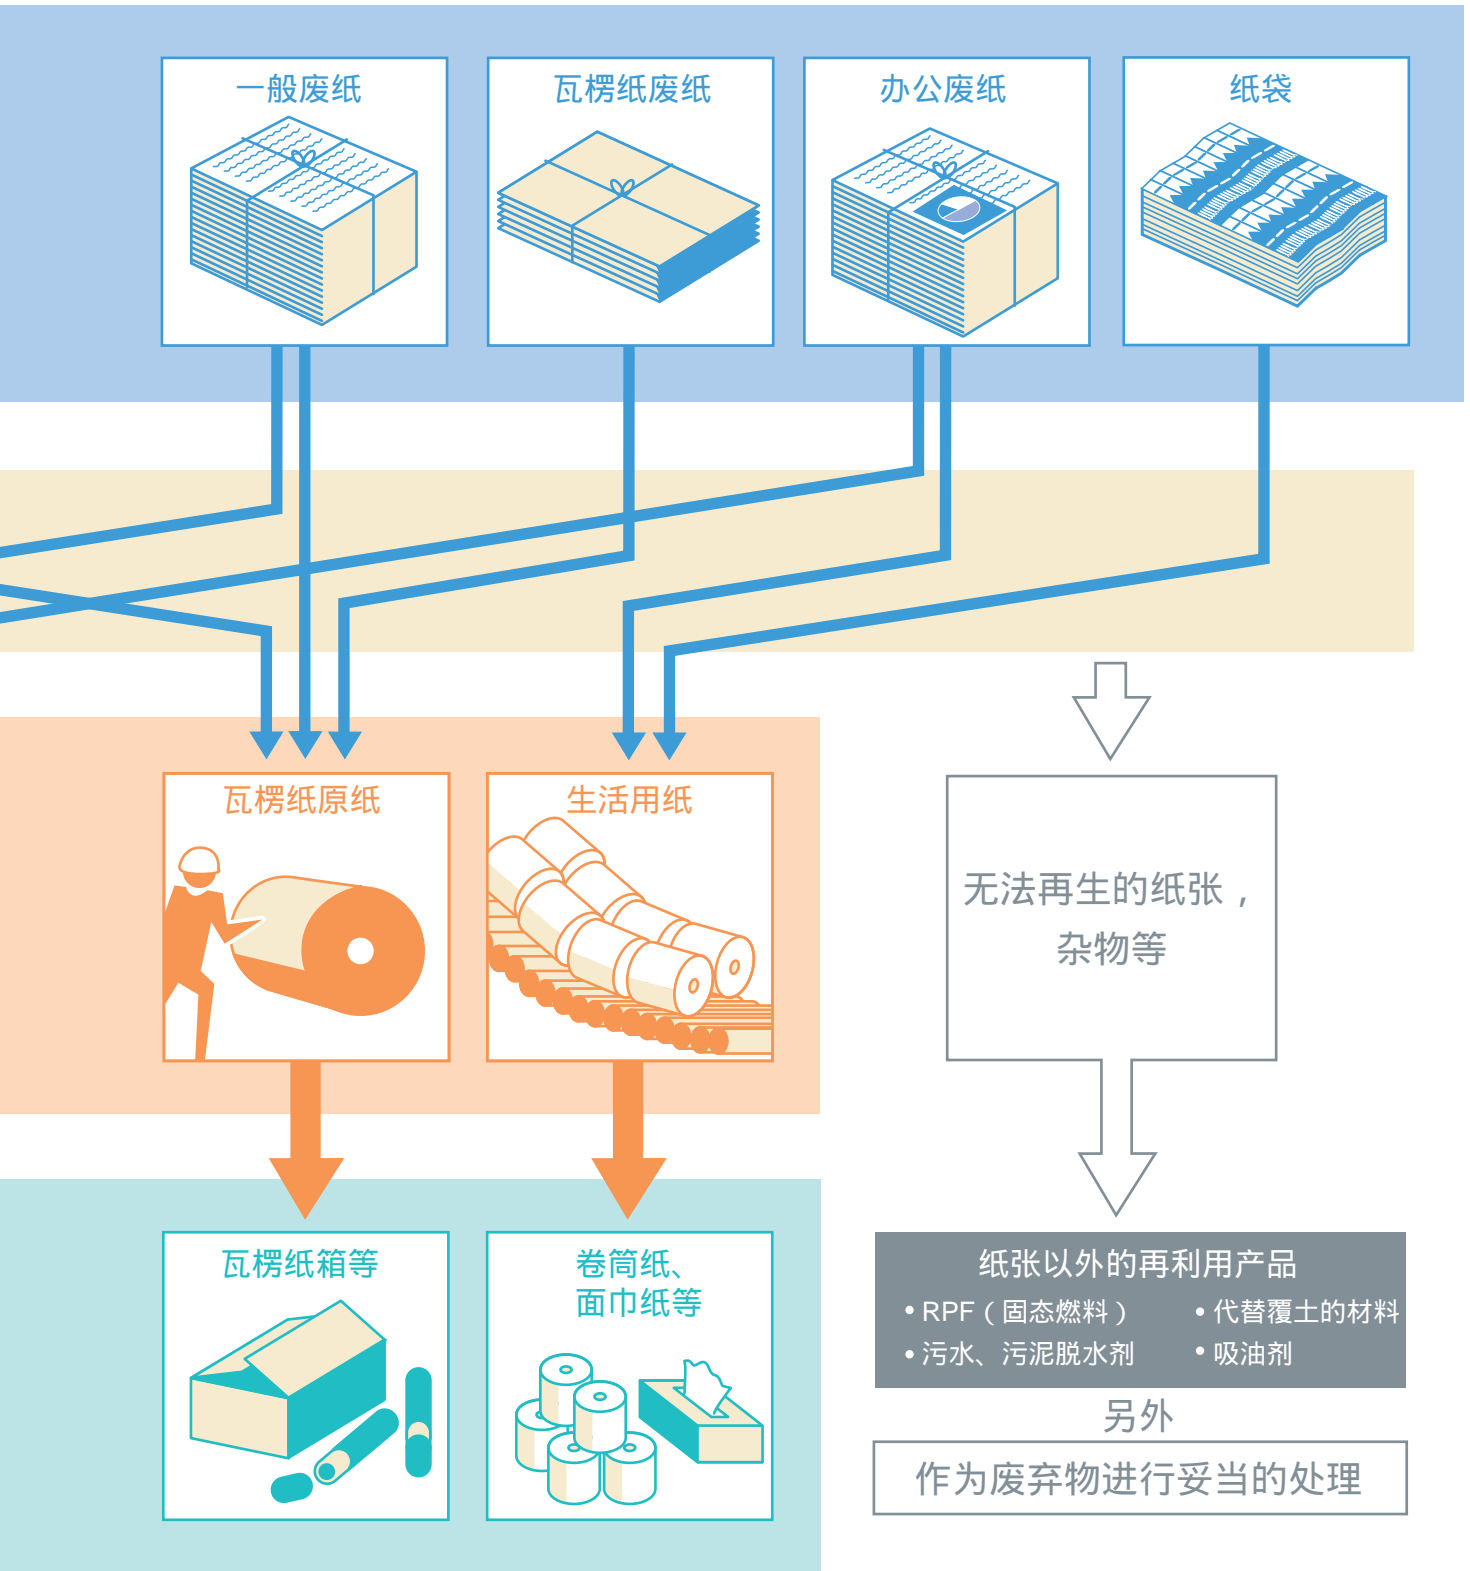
一般废纸

瓦楞纸废纸

办公废纸

纸袋

瓦楞纸原纸

生活用纸

无法再生的纸张，杂物等

瓦楞纸箱等

卷筒纸、面巾纸等

纸张以外的再利用产品

• RPF（固态燃料）
• 代替覆土的材料
• 污水、污泥脱水剂
• 吸油剂

另外

作为废弃物进行妥当的处理